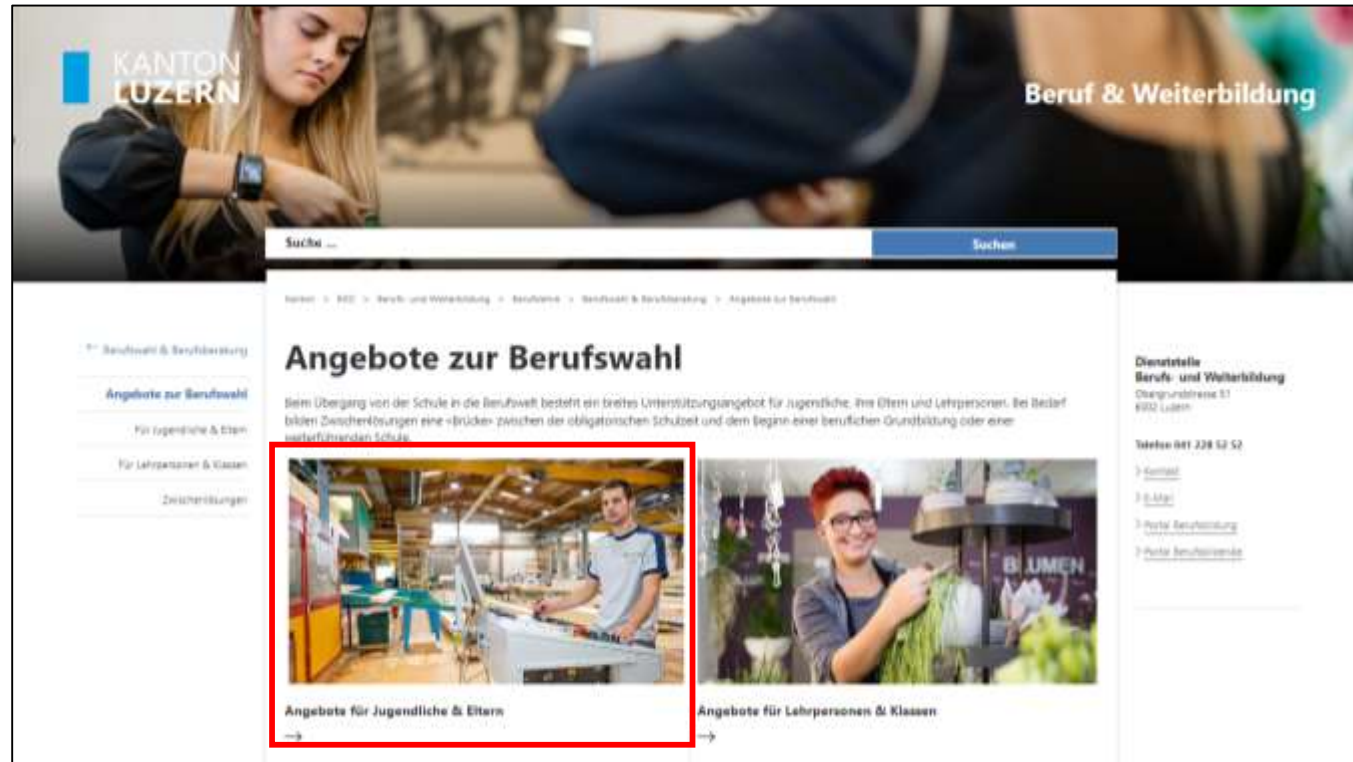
KANTON LUZERN

Beruf & Weiterbildung

Suche ...

Suchen

Kanton > BKD > Berufs- und Weiterbildung > Berufslehre > Berufswahl & Berufsberatung > Angebote zur Berufswahl

Berufswahl & Berufsberatung

Angebote zur Berufswahl

Für Jugendliche & Eltern

Für Lehrpersonen & Klassen

Zwischenlösungen

Angebote zur Berufswahl

Beim Übergang von der Schule in die Berufswelt besteht ein breites Unterstützungsangebot für Jugendliche, ihre Eltern und Lehrpersonen. Bei Bedarf bilden Zwischenlösungen eine «Brücke» zwischen der obligatorischen Schulzeit und dem Beginn einer beruflichen Grundbildung oder einer weiterführenden Schule.

BLUMEN

Angebote für Jugendliche & Eltern

→

Angebote für Lehrpersonen & Klassen

→

Dienststelle Berufs- und Weiterbildung
Obergrundstrasse 51
6002 Luzern

Telefon 041 228 52 52

Kontakt

E-Mail

Portal Berufsbildung

Portal Berufslehre